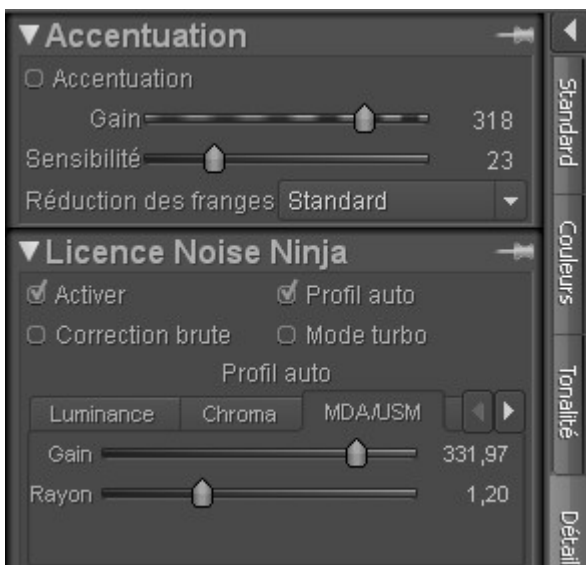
▼Accentuation

Accentuation

Gain 318

Sensibilité 23

Réduction des franges Standard

▼Licence Noise Ninja

Activer

Profil auto

Correction brute

Mode turbo

Profil auto

| Luminance | Chroma | MDA/USM |
|---|---|---|

Gain 331,97

Rayon 1,20

Standard

Couleurs

Tonalité

Détail